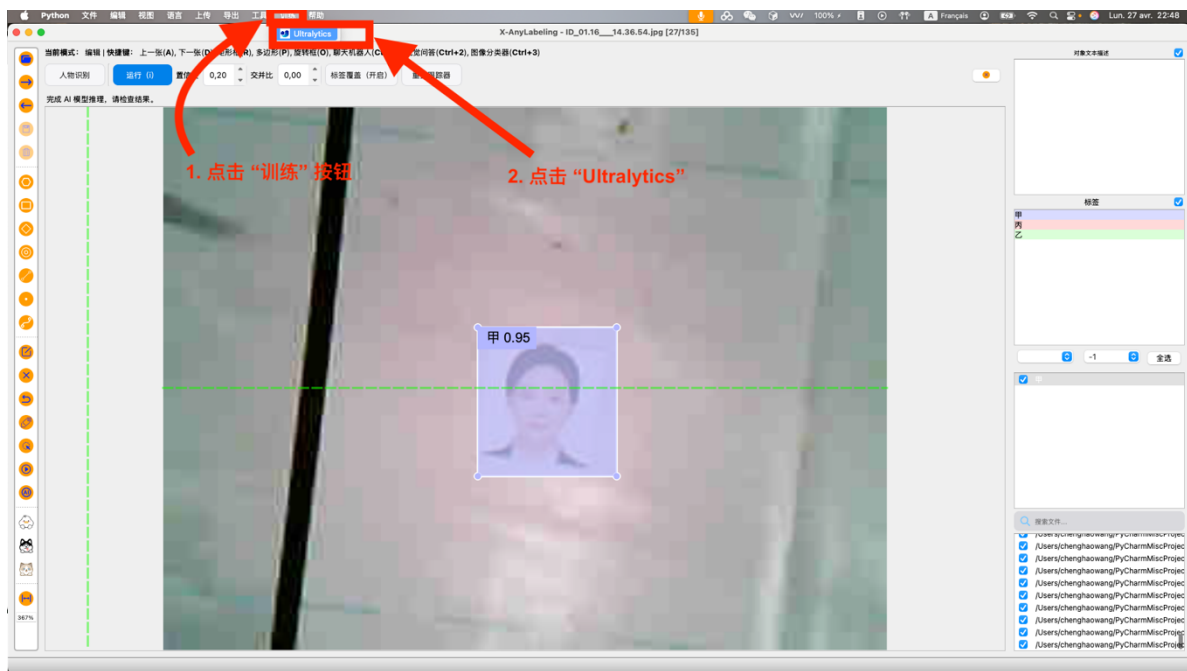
Python 文件 编辑 视图 语言 上传 导出 工具 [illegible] 帮助

100% Français Lun. 27 avr. 22:48

Ultralytics

X-AnyLabeling - ID_01.16___14.36.54.jpg [27/135]

当前模式：编辑 | 快捷键：上一张(A), 下一张(D), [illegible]形(R), 多边形(P), 旋转框(O), 聊天机器人(C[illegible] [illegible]问答(Ctrl+2), 图像分类器(Ctrl+3)

人物识别 运行 (i) 置信 0,20 交并比 0,00 标签覆盖（开启） 重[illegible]踪器

完成 AI 模型推理，请检查结果。

1. 点击 "训练" 按钮

2. 点击 "Ultralytics"

甲 0.95

367%

对象文本描述

标签

甲
丙
乙

-1 全选

甲

搜索文件...

/Users/chenghaowang/PyCharmMiscProjec
/Users/chenghaowang/PyCharmMiscProjec
/Users/chenghaowang/PyCharmMiscProjec
/Users/chenghaowang/PyCharmMiscProjec
/Users/chenghaowang/PyCharmMiscProjec
/Users/chenghaowang/PyCharmMiscProjec
/Users/chenghaowang/PyCharmMiscProjec
/Users/chenghaowang/PyCharmMiscProjec
/Users/chenghaowang/PyCharmMiscProjec
/Users/chenghaowang/PyCharmMiscProjec
/Users/chenghaowang/PyCharmMiscProjec